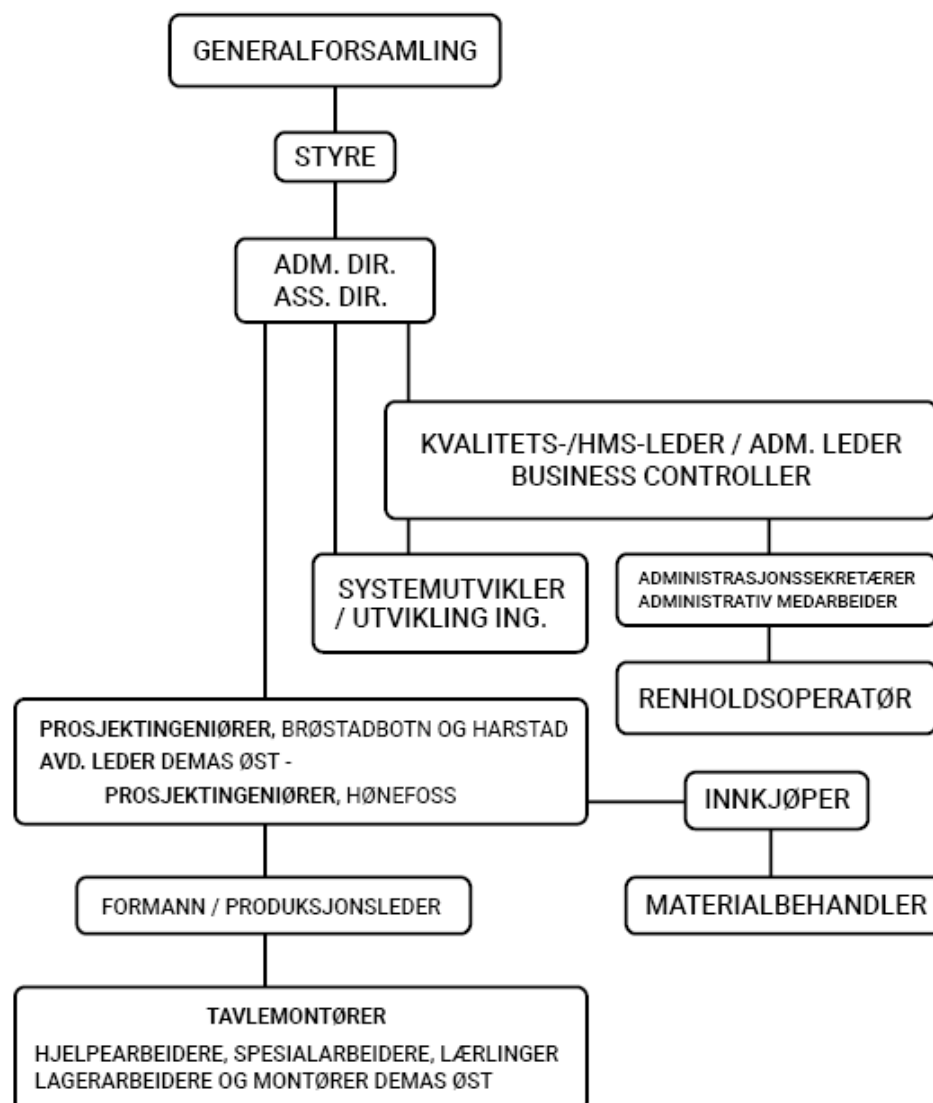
GENERALFORSAMLING

STYRE

ADM. DIR.
ASS. DIR.

KVALITETS-/HMS-LEDER / ADM. LEDER
BUSINESS CONTROLLER

SYSTEMUTVIKLER / UTVIKLING ING.

ADMINISTRASJONSSEKRETÆRER
ADMINISTRATIV MEDARBEIDER

RENHOLDSOPERATØR

PROSJEKTINGENIØRER, BRØSTADBOTN OG HARSTAD
AVD. LEDER DEMAS ØST -
PROSJEKTINGENIØRER, HØNEFOSS

INNKJØPER

MATERIALBEHANDLER

FORMANN / PRODUKSJONSLEDER

TAVLEMONTØRER
HJELPEARBEIDERE, SPESIALARBEIDERE, LÆRLINGER
LAGERARBEIDERE OG MONTØRER DEMAS ØST